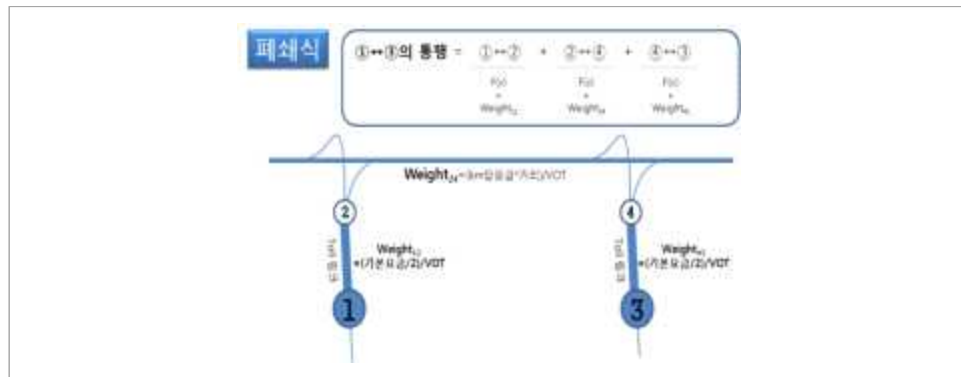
폐쇄식

①↔③의 통행 = ①↔② + ②↔④ + ④↔③

Fcc + Weight$_{12}$

Fcc + Weight$_{24}$

Fcc + Weight$_{43}$

Weight$_{24}$=(km당요금*거리)/VOT

②

④

Toll 링크

Weight$_{12}$ =(기본요금/2)/VOT

Toll 링크

Weight$_{43}$ =(기본요금/2)/VOT

1

3